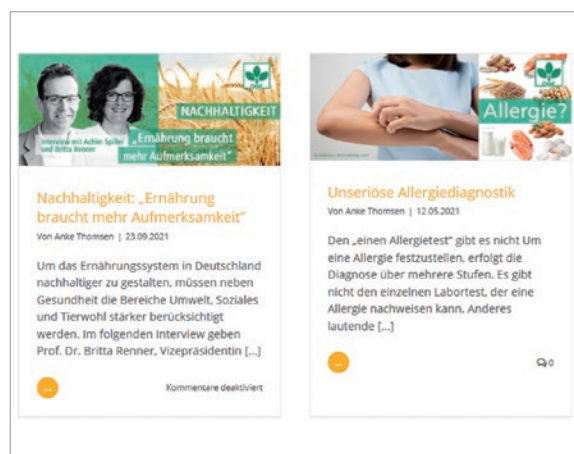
Interview mit Achim Spiller und Britta Renner

NACHHALTIGKEIT

„Ernährung braucht mehr Aufmerksamkeit"

Nachhaltigkeit: „Ernährung braucht mehr Aufmerksamkeit"

Von Anke Thomsen | 23.09.2021

Um das Ernährungssystem in Deutschland nachhaltiger zu gestalten, müssen neben Gesundheit die Bereiche Umwelt, Soziales und Tierwohl stärker berücksichtigt werden. Im folgenden Interview geben Prof. Dr. Britta Renner, Vizepräsidentin […]

...

Kommentare deaktiviert

Allergie?

Unseriöse Allergiediagnostik

Von Anke Thomsen | 12.05.2021

Den „einen Allergietest" gibt es nicht Um eine Allergie festzustellen, erfolgt die Diagnose über mehrere Stufen. Es gibt nicht den einzelnen Labortest, der eine Allergie nachweisen kann. Anderes lautende […]

...

0